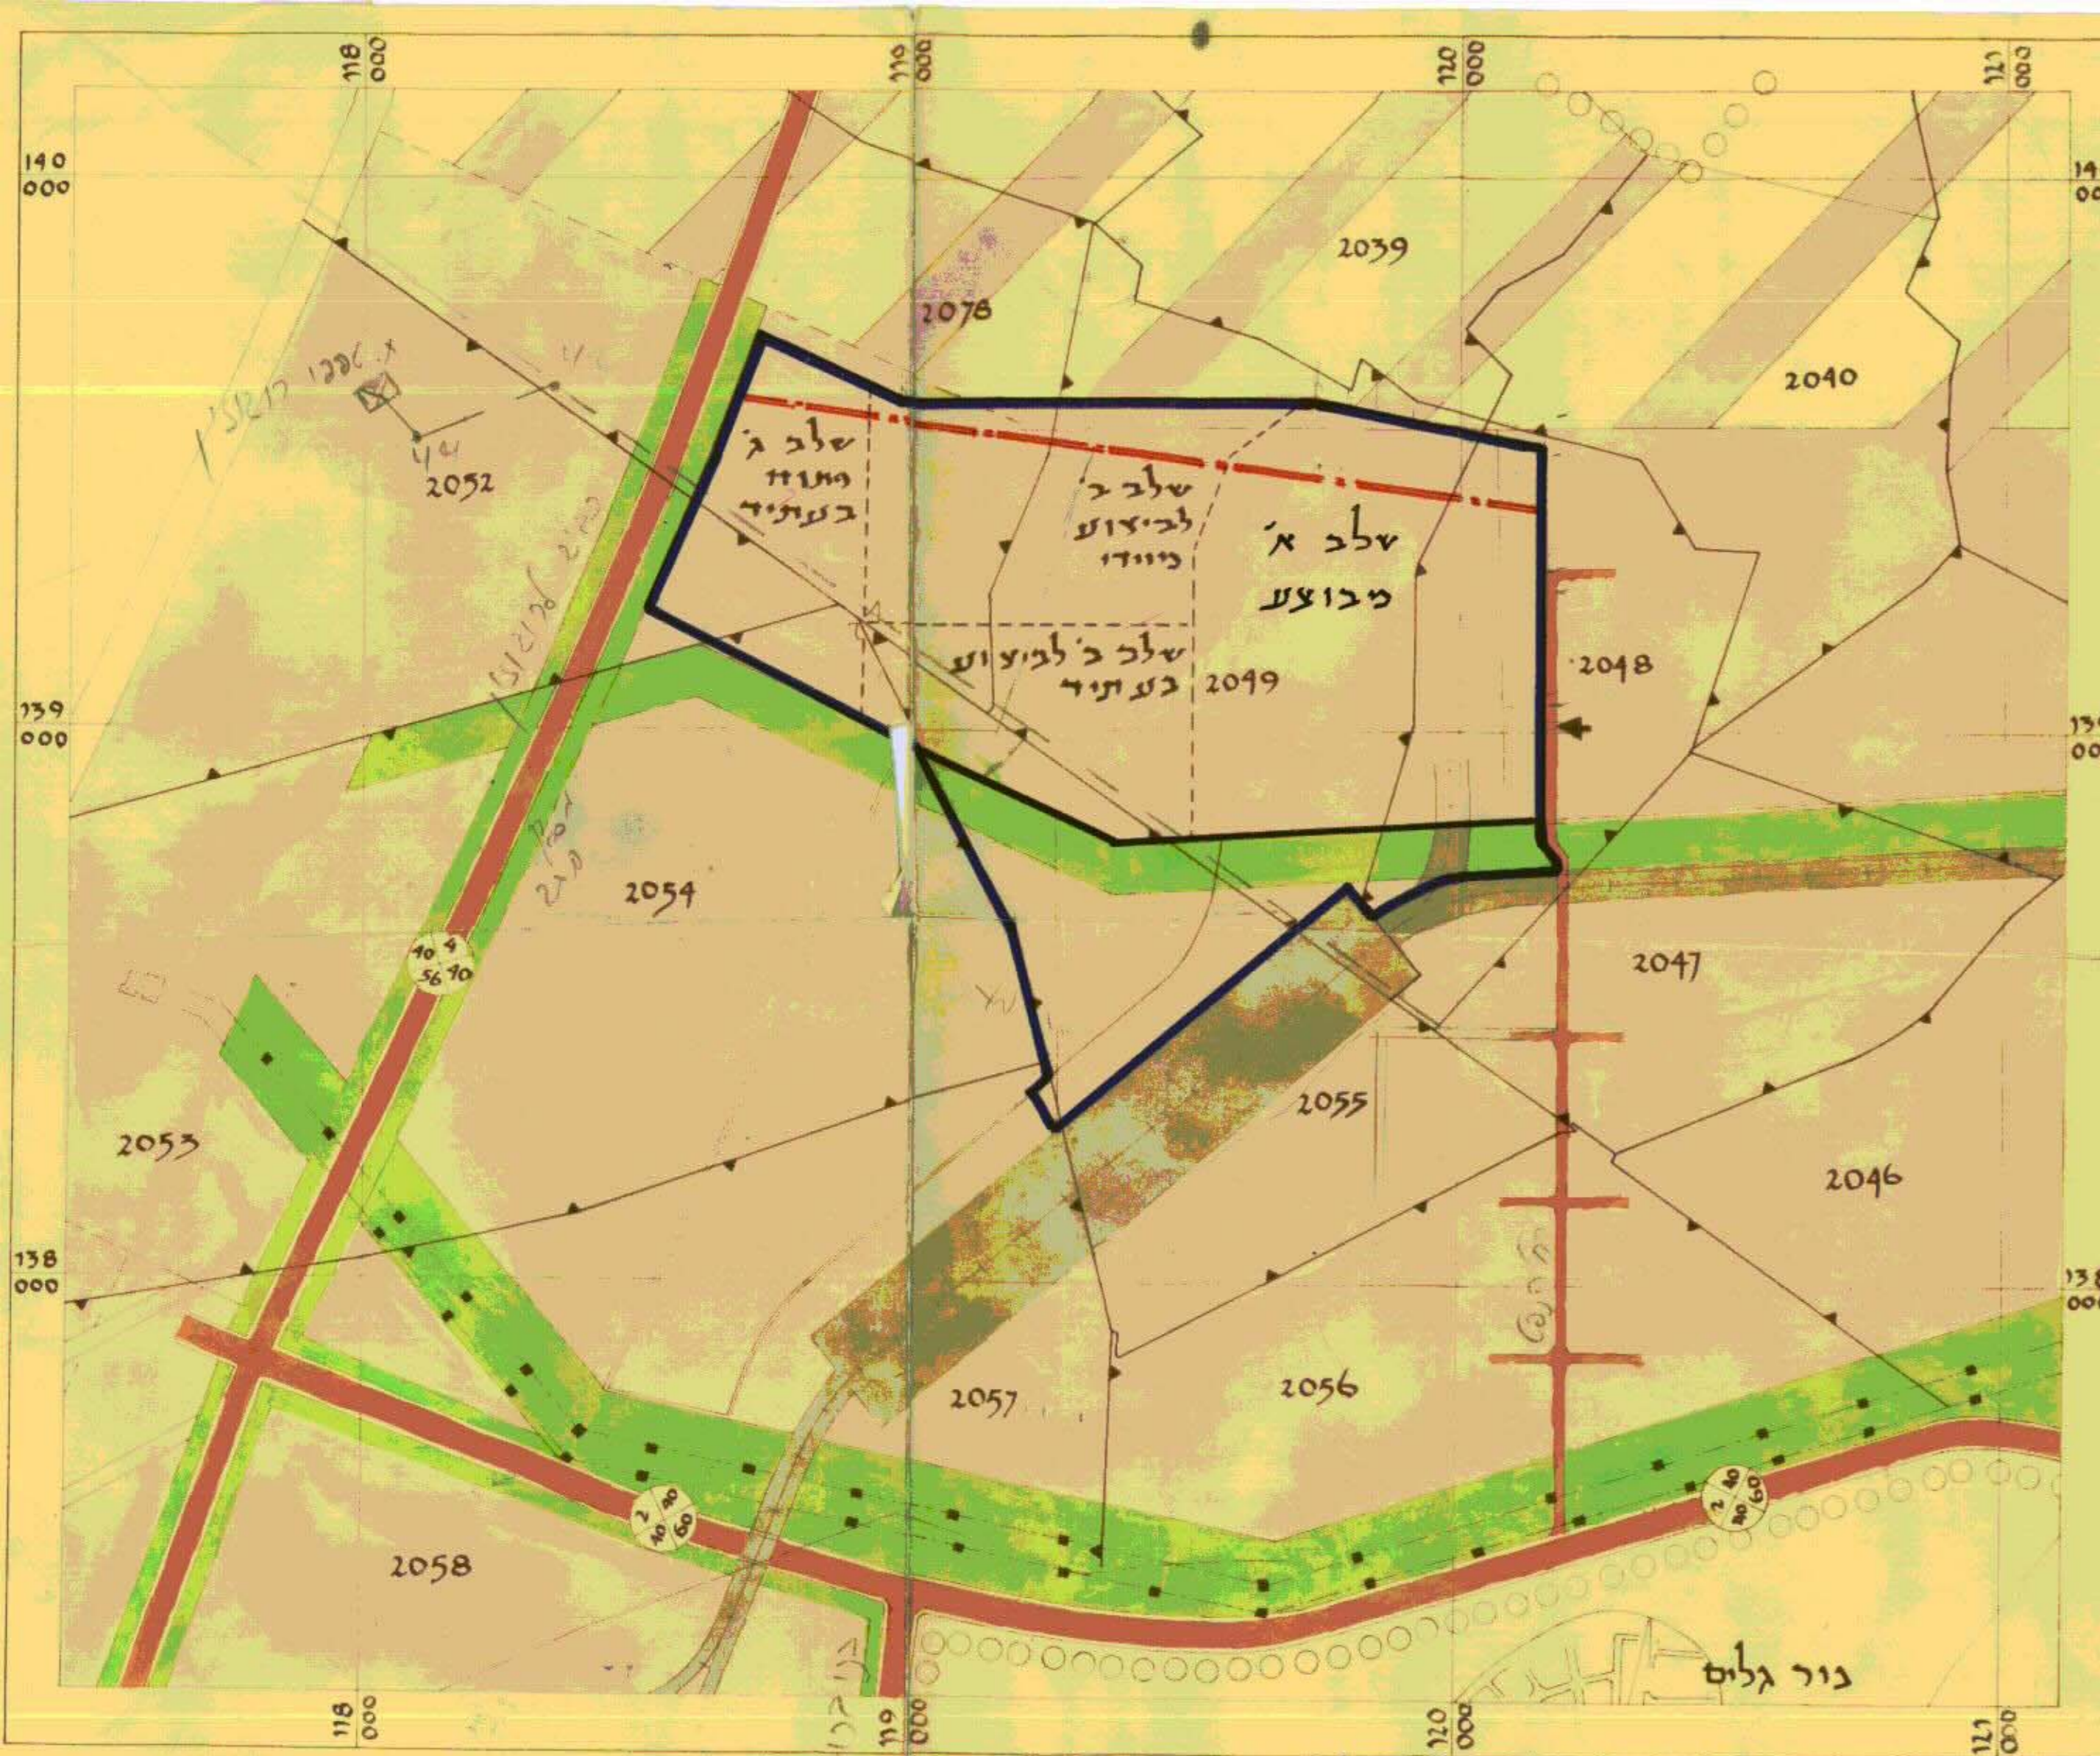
118
000

119
000

120
000

121
000

140
000

139
000

138
000

2039

2078

2040

א. אפעל רוטשילד

2052

שלב ג׳
מתוכנן
בעתיד

שלב ב׳
לביצוע
מיידי

שלב א׳
מבוצע

שלב ב׳ לביצוע
בעתיד

2049

2048

2054

2047

40 4
56 90

2055

2053

2046

2057

2056

2058

2
40 40
60

2
40
80 60

גיור גלים

118
000

119
000

120
000

121
000